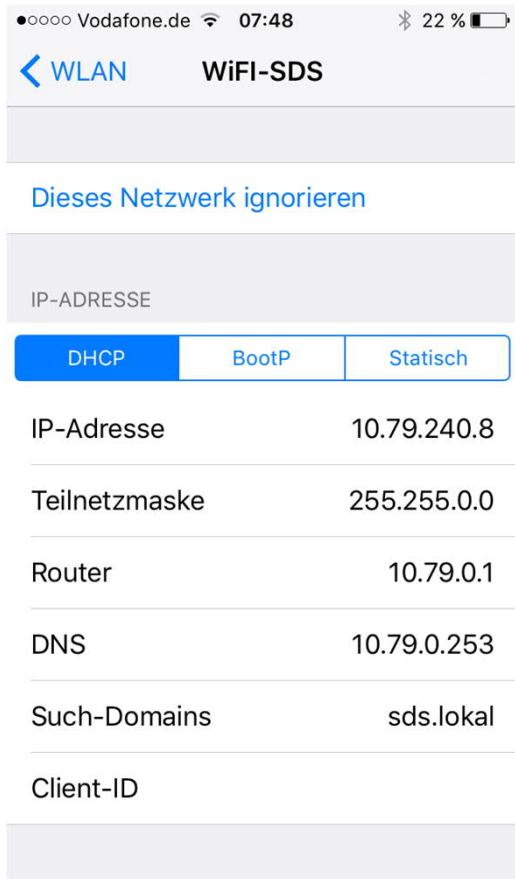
●○○○○ Vodafone.de 07:48 22 %

WLAN WiFI-SDS

Dieses Netzwerk ignorieren

IP-ADRESSE

| DHCP | BootP | Statisch |
|---|---|---|

| | |
|---|---|
| IP-Adresse | 10.79.240.8 |
| Teilnetzmaske | 255.255.0.0 |
| Router | 10.79.0.1 |
| DNS | 10.79.0.253 |
| Such-Domains | sds.lokal |
| Client-ID | |